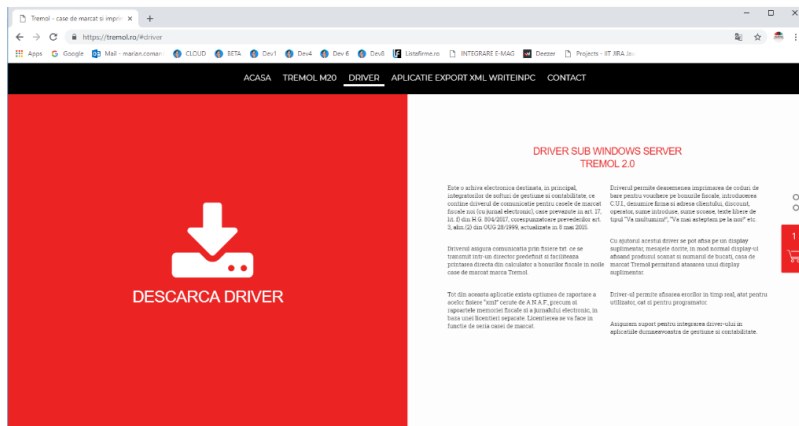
Tremol - case de marcat si impr ×

https://tremol.ro/#driver

Apps Google Mail - marian.comar CLOUD BETA Dev1 Dev4 Dev 6 Dev8 Listafirme.ro INTEGRARE E-MAG Deezer Projects - IIT JIRA Jav

ACASA TREMOL M20 DRIVER APLICATIE EXPORT XML WRITEINPC CONTACT

DESCARCA DRIVER

DRIVER SUB WINDOWS SERVER
TREMOL 2.0

Este o achiva electronica destinata, in principal, integratorilor de softuri de gestiune si contabilitate, ce contine driverul de comunicatie pentru casele de marcat fiscale noi (cu jurnal electronic), cele prevazute in art. 17, lit. f) din H.G. 804/2017, corespunzatoare prevederilor art. 3, alin.(2) din OUG 28/1999, actualizate in 8 mai 2015.

Driverul asigura comunicatia prin fisiere txt. ce se transmit intr-un director predefinit si faciliteaza printarea directa din calculator a bonurilor fiscale in noile case de marcat marca Tremol.

Tot din aceasta aplicatie exista optiunea de raportare a acelor fisiere "xml" cerute de A.N.A.F., precum si rapoartele memoriei fiscale si a jurnalului electronic, in baza unei licentieri separate. Licentierea se va face in functie de seria casei de marcat.

Driverul permite deasemenea imprimarea de coduri de bare pentru vouchere pe bonurile fiscale, introducerea C.U.I., denumire firma si adresa clientului, discount, operator, sume introduse, sume scoase, texte libere de tipul "Va multumim", "Va mai asteptam pe la noi" etc.

Cu ajutorul acestui driver se pot afisa pe un display suplimentar, mesajele dorite, in mod normal display-ul afisand produsul scanat si numarul de bucati, casa de marcat Tremol permitand atasarea unui display suplimentar.

Driver-ul permite afisarea erorilor in timp real, atat pentru utilizator, cat si pentru programator.

Asiguram suport pentru integrarea driver-ului in aplicatiile dumneavoastra de gestiune si contabilitate.

1